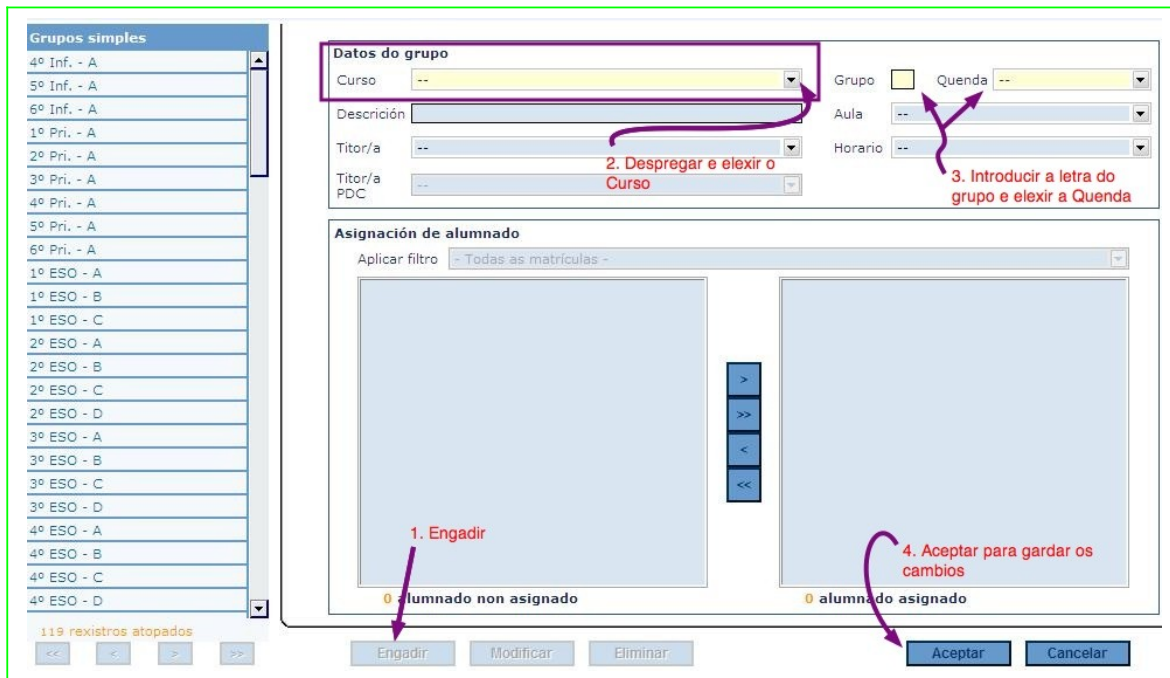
Grupos simples
4º Inf. - A
5º Inf. - A
6º Inf. - A
1º Pri. - A
2º Pri. - A
3º Pri. - A
4º Pri. - A
5º Pri. - A
6º Pri. - A
1º ESO - A
1º ESO - B
1º ESO - C
2º ESO - A
2º ESO - B
2º ESO - C
2º ESO - D
3º ESO - A
3º ESO - B
3º ESO - C
3º ESO - D
4º ESO - A
4º ESO - B
4º ESO - C
4º ESO - D
119 rexistros atopados
<< < > >>

Datos do grupo
Curso --
Grupo
Quenda --
Descrición
Aula --
Titor/a --
Horario --
Titor/a PDC --

2. Despregar e elexir o Curso

3. Introducir a letra do grupo e elexir a Quenda

Asignación de alumnado
Aplicar filtro - Todas as matrículas -

>
>>
<
<<

1. Engadir

4. Aceptar para gardar os cambios

0 alumnado non asignado
0 alumnado asignado

Engadir
Modificar
Eliminar
Aceptar
Cancelar